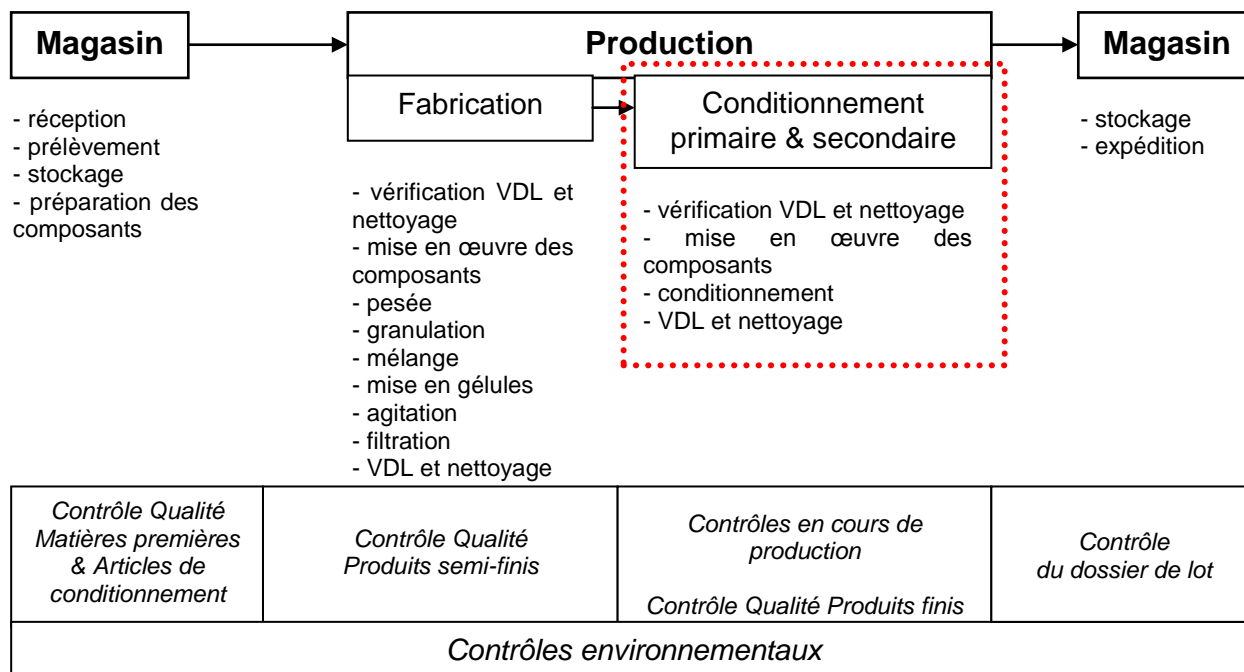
Magasin

Production

Magasin

Fabrication

Conditionnement primaire & secondaire

- réception
- prélèvement
- stockage
- préparation des composants

- vérification VDL et nettoyage
- mise en œuvre des composants
- pesée
- granulation
- mélange
- mise en gélules
- agitation
- filtration
- VDL et nettoyage

- vérification VDL et nettoyage
- mise en œuvre des composants
- conditionnement
- VDL et nettoyage

- stockage
- expédition

| *Contrôle Qualité Matières premières & Articles de conditionnement* | *Contrôle Qualité Produits semi-finis* | *Contrôles en cours de production* *Contrôle Qualité Produits finis* | *Contrôle du dossier de lot* |
|---|---|---|---|
| *Contrôles environnementaux* | | | |